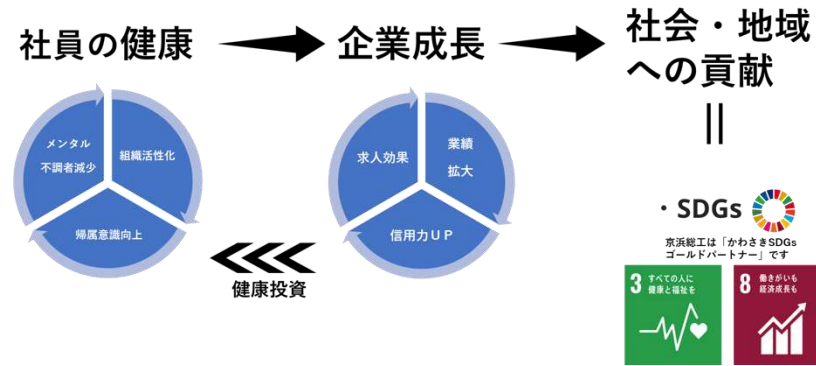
社員の健康

企業成長

社会・地域への貢献

||

メンタル不調者減少

組織活性化

帰属意識向上

求人効果

業績拡大

信用力ＵＰ

健康投資

・SDGs

京浜総工は「かわさきSDGsゴールドパートナー」です

3 すべての人に健康と福祉を

8 働きがいも経済成長も